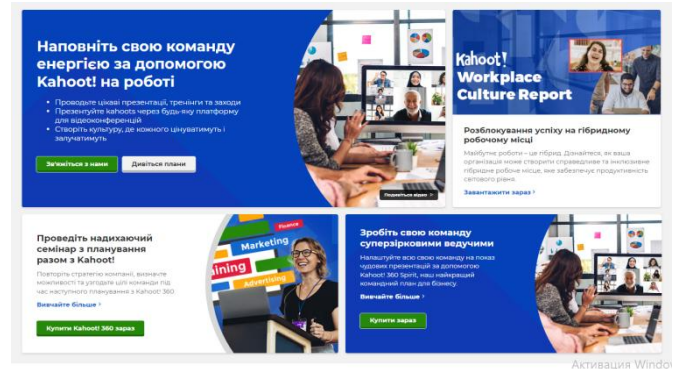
Наповніть свою команду енергією за допомогою Kahoot! на роботі

• Проводьте цікаві презентації, тренінги та заходи
• Презентуйте kahoots через будь-яку платформу для відеоконференцій
• Створіть культуру, де кожного цінуватимуть і залучатимуть

Зв'яжіться з нами
Дивіться плани

Подивіться відео

Kahoot! Workplace Culture Report

Розблокування успіху на гібридному робочому місці

Майбутнє роботи – це гібрид. Дізнайтеся, як ваша організація може створити справедливе та інклюзивне гібридне робоче місце, яке забезпечує продуктивність світового рівня

Завантажити зараз ›

Проведіть надихаючий семінар з планування разом з Kahoot!

Повторіть стратегію компанії, визначте можливості та узгодьте цілі команди під час наступного планування з Kahoot! 360

Вивчайте більше ›

Купити Kahoot! 360 зараз

Finance
Marketing
aining
Advertising

Зробіть свою команду суперзірковими ведучими

Налаштуйте свою команду на показ чудових презентацій за допомогою Kahoot! 360 Spirit, наш найкращий командний план для бізнесу.

Вивчайте більше ›

Купити зараз

Активация Windo